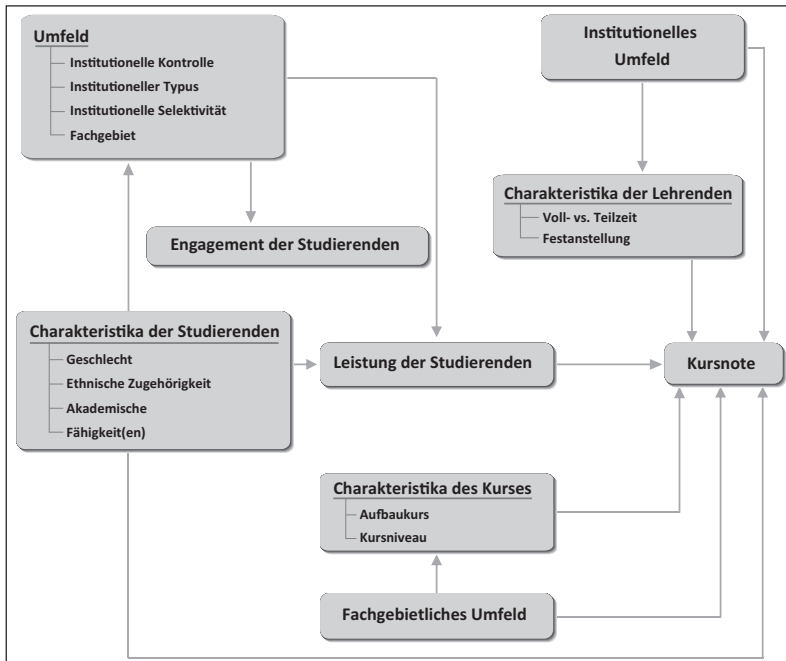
Umfeld
Institutionelle Kontrolle
Institutioneller Typus
Institutionelle Selektivität
Fachgebiet

Institutionelles Umfeld

Charakteristika der Lehrenden
Voll- vs. Teilzeit
Festanstellung

Engagement der Studierenden

Charakteristika der Studierenden
Geschlecht
Ethnische Zugehörigkeit
Akademische
Fähigkeit(en)

Leistung der Studierenden

Kursnote

Charakteristika des Kurses
Aufbaukurs
Kursniveau

Fachgebietliches Umfeld